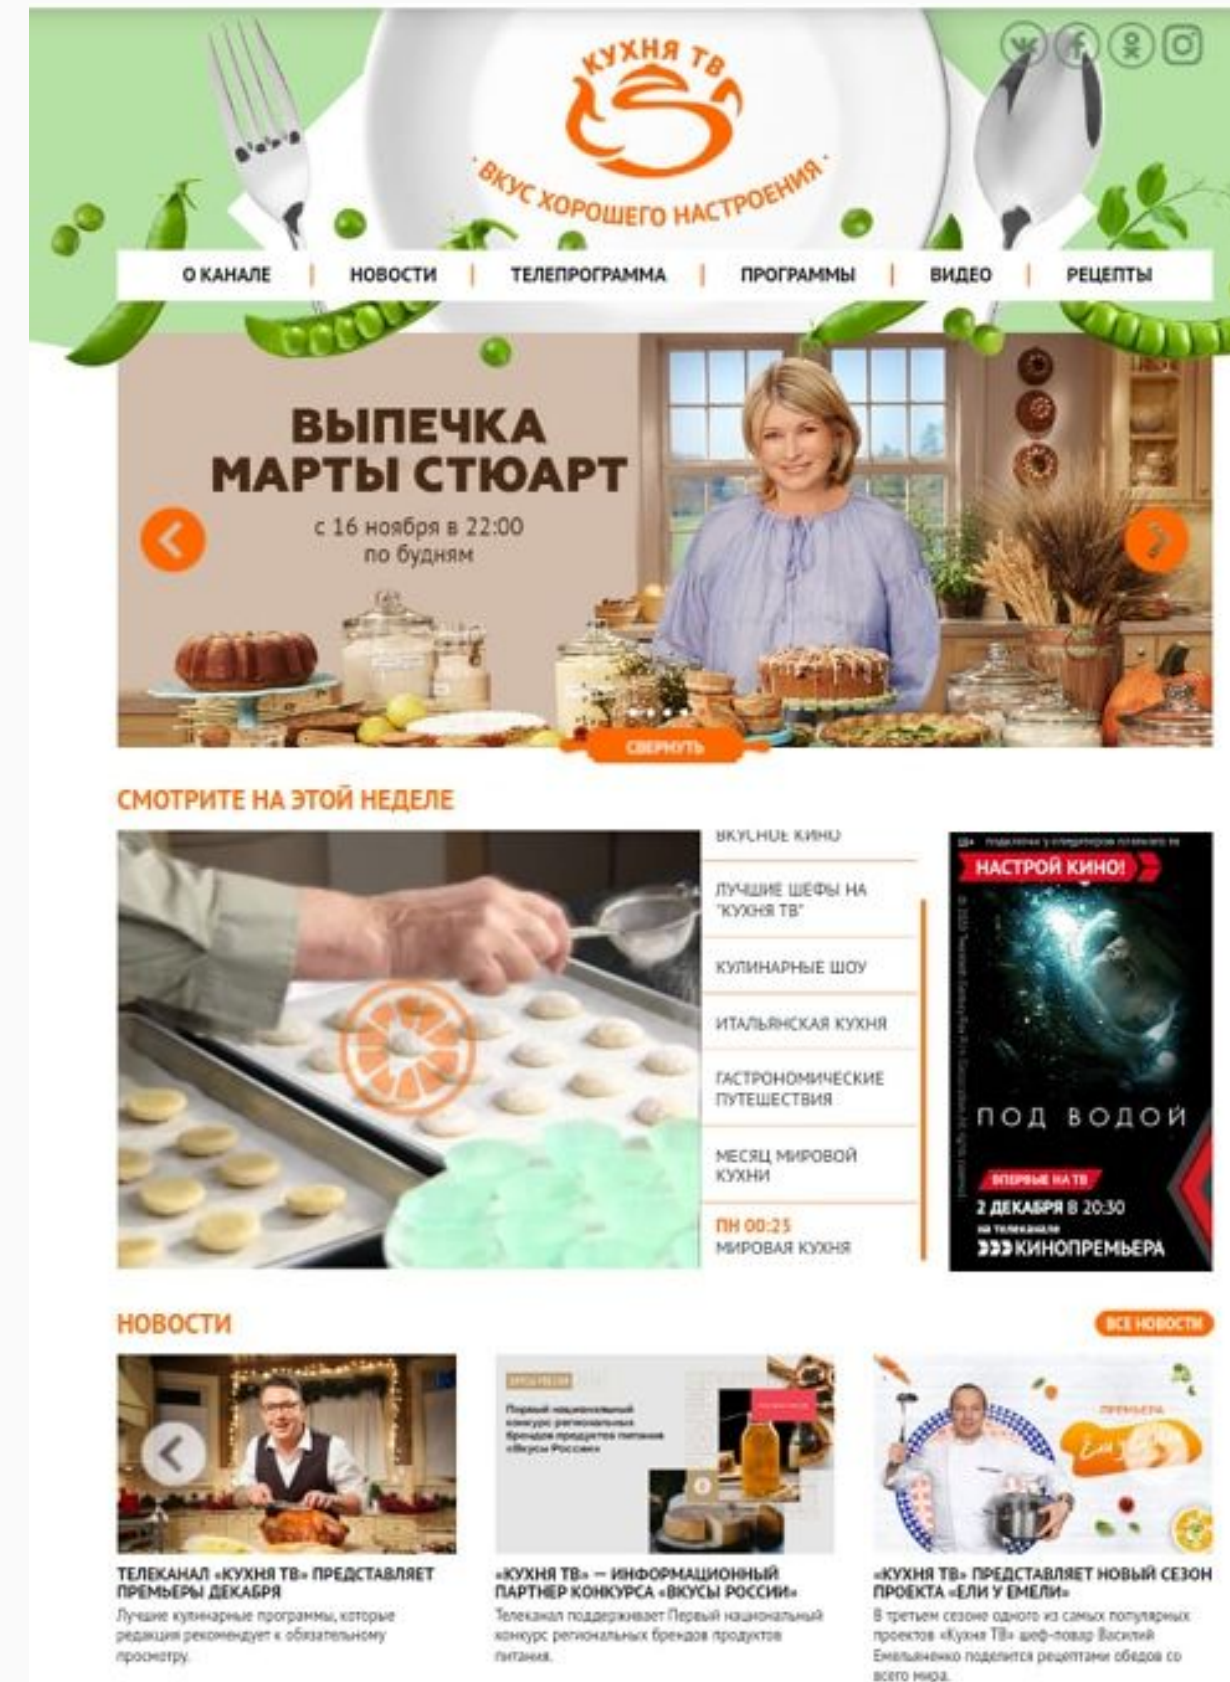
КУХНЯ ТВ
· ВКУС ХОРОШЕГО НАСТРОЕНИЯ ·

О КАНАЛЕ | НОВОСТИ | ТЕЛЕПРОГРАММА | ПРОГРАММЫ | ВИДЕО | РЕЦЕПТЫ

ВЫПЕЧКА МАРТЫ СТЮАРТ
с 16 ноября в 22:00
по будням

СВЕРНУТЬ

СМОТРИТЕ НА ЭТОЙ НЕДЕЛЕ

ВКУСНОЕ КИНО
ЛУЧШИЕ ШЕФЫ НА "КУХНЯ ТВ"
КУЛИНАРНЫЕ ШОУ
ИТАЛЬЯНСКАЯ КУХНЯ
ГАСТРОНОМИЧЕСКИЕ ПУТЕШЕСТВИЯ
МЕСЯЦ МИРОВОЙ КУХНИ
ПН 00:25
МИРОВАЯ КУХНЯ

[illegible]
НАСТРОЙ КИНО!
ПОД ВОДОЙ
ВПЕРВЫЕ НА ТВ
2 ДЕКАБРЯ В 20:30
на телеканале
КИНОПРЕМЬЕРА

НОВОСТИ
ВСЕ НОВОСТИ

ТЕЛЕКАНАЛ «КУХНЯ ТВ» ПРЕДСТАВЛЯЕТ ПРЕМЬЕРЫ ДЕКАБРЯ
Лучшие кулинарные программы, которые редакция рекомендует к обязательному просмотру.

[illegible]
Первый национальный конкурс региональных брендов продуктов питания «Вкусы России»

«КУХНЯ ТВ» — ИНФОРМАЦИОННЫЙ ПАРТНЕР КОНКУРСА «ВКУСЫ РОССИИ»
Телеканал поддерживает Первый национальный конкурс региональных брендов продуктов питания.

ПРЕМЬЕРА
Ели у Емели

«КУХНЯ ТВ» ПРЕДСТАВЛЯЕТ НОВЫЙ СЕЗОН ПРОЕКТА «ЕЛИ У ЕМЕЛИ»
В третьем сезоне одного из самых популярных проектов «Кухня ТВ» шеф-повар Василий Емельяненко поделится рецептами обедов со всего мира.